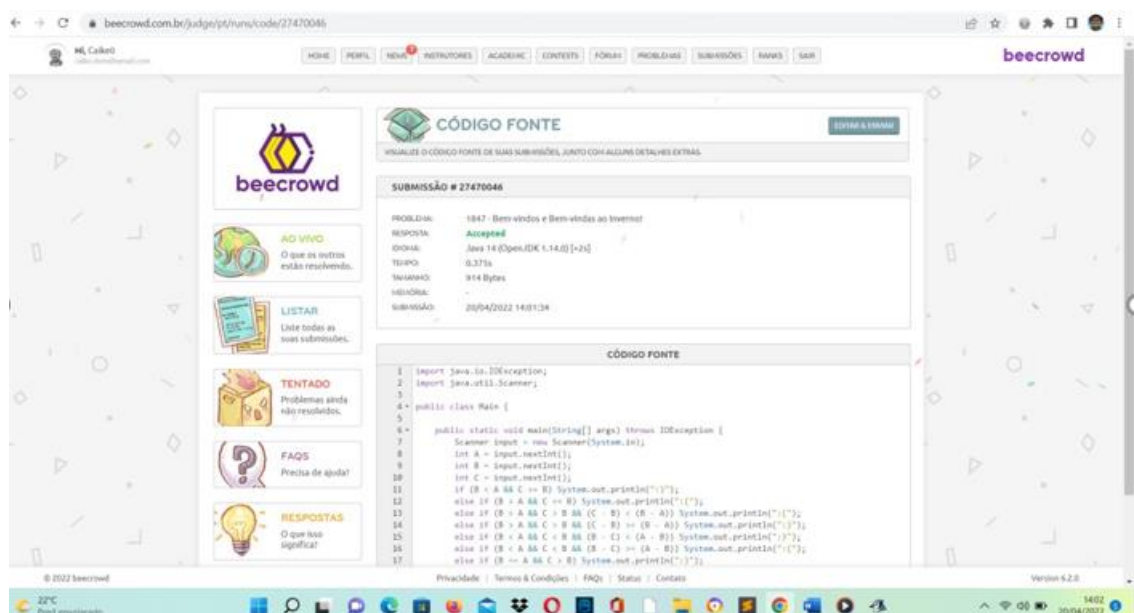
beecrowd.com.br/judge/pt/runs/code/27470046

Hi, Caike0

HOME | PERFIL | NEWS | INSTRUTORES | ACADEMIC | CONTESTS | FÓRUM | PROBLEMAS | SUBMISSÕES | RANKS | SAIR

beecrowd

beecrowd

AO VIVO
O que os outros estão resolvendo.

LISTAR
Liste todas as suas submissões.

TENTADO
Problemas ainda não resolvidos.

FAQS
Precisa de ajuda?

RESPOSTAS
O que isso significa?

CÓDIGO FONTE

EDITAR & ENVIAR

VISUALIZE O CÓDIGO FONTE DE SUAS SUBMISSÕES, JUNTO COM ALGUNS DETALHES EXTRAS.

SUBMISSÃO # 27470046

PROBLEMA: 1847 - Bem-vindos e Bem-vindas ao Inverno!
RESPOSTA: Accepted
IDIOMA: Java 14 (OpenJDK 1.14.0) [+2s]
TEMPO: 0.371s
TAMANHO: 914 Bytes
MEMÓRIA: -
SUBMISSÃO: 20/04/2022 14:01:34

CÓDIGO FONTE

1 import java.io.IOException;
2 import java.util.Scanner;
3
4 public class Main {
5
6     public static void main(String[] args) throws IOException {
7         Scanner input = new Scanner(System.in);
8         int A = input.nextInt();
9         int B = input.nextInt();
10        int C = input.nextInt();
11        if (B < A && C >= B) System.out.println(":)");
12        else if (B > A && C <= B) System.out.println(":(");
13        else if (B > A && C > B && (C - B) < (B - A)) System.out.println(":(");
14        else if (B > A && C > B && (C - B) >= (B - A)) System.out.println(":)");
15        else if (B < A && C < B && (B - C) < (A - B)) System.out.println(":)");
16        else if (B < A && C < B && (B - C) >= (A - B)) System.out.println(":(");
17        else if (B == A && C > B) System.out.println(":)");

© 2022 beecrowd

Privacidade | Termos & Condições | FAQs | Status | Contato

Version 6.2.0

22°C

14:02
20/04/2022